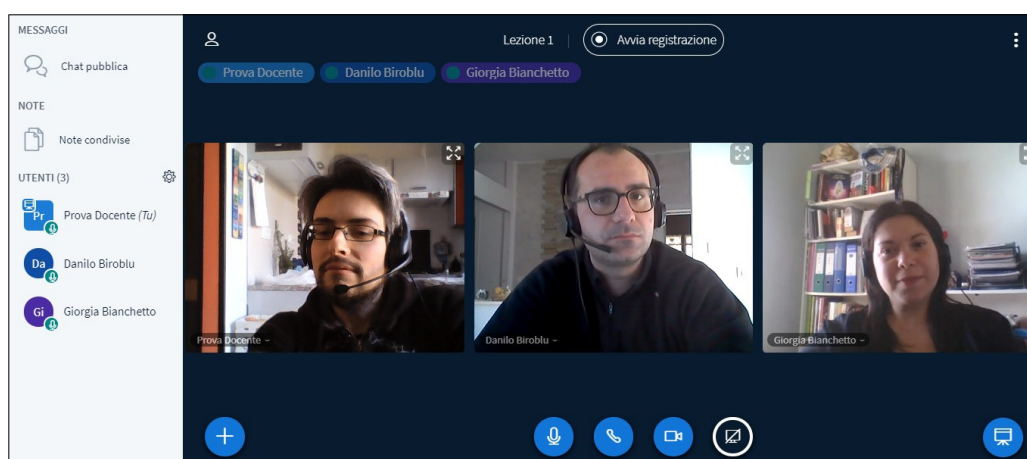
MESSAGGI

Chat pubblica

NOTE

Note condivise

UTENTI (3)

Pr Prova Docente (Tu)

Da Danilo Biroblu

Gi Giorgia Bianchetto

Lezione 1

Avvia registrazione

Prova Docente

Danilo Biroblu

Giorgia Bianchetto

Prova Docente

Danilo Biroblu

Giorgia Bianchetto